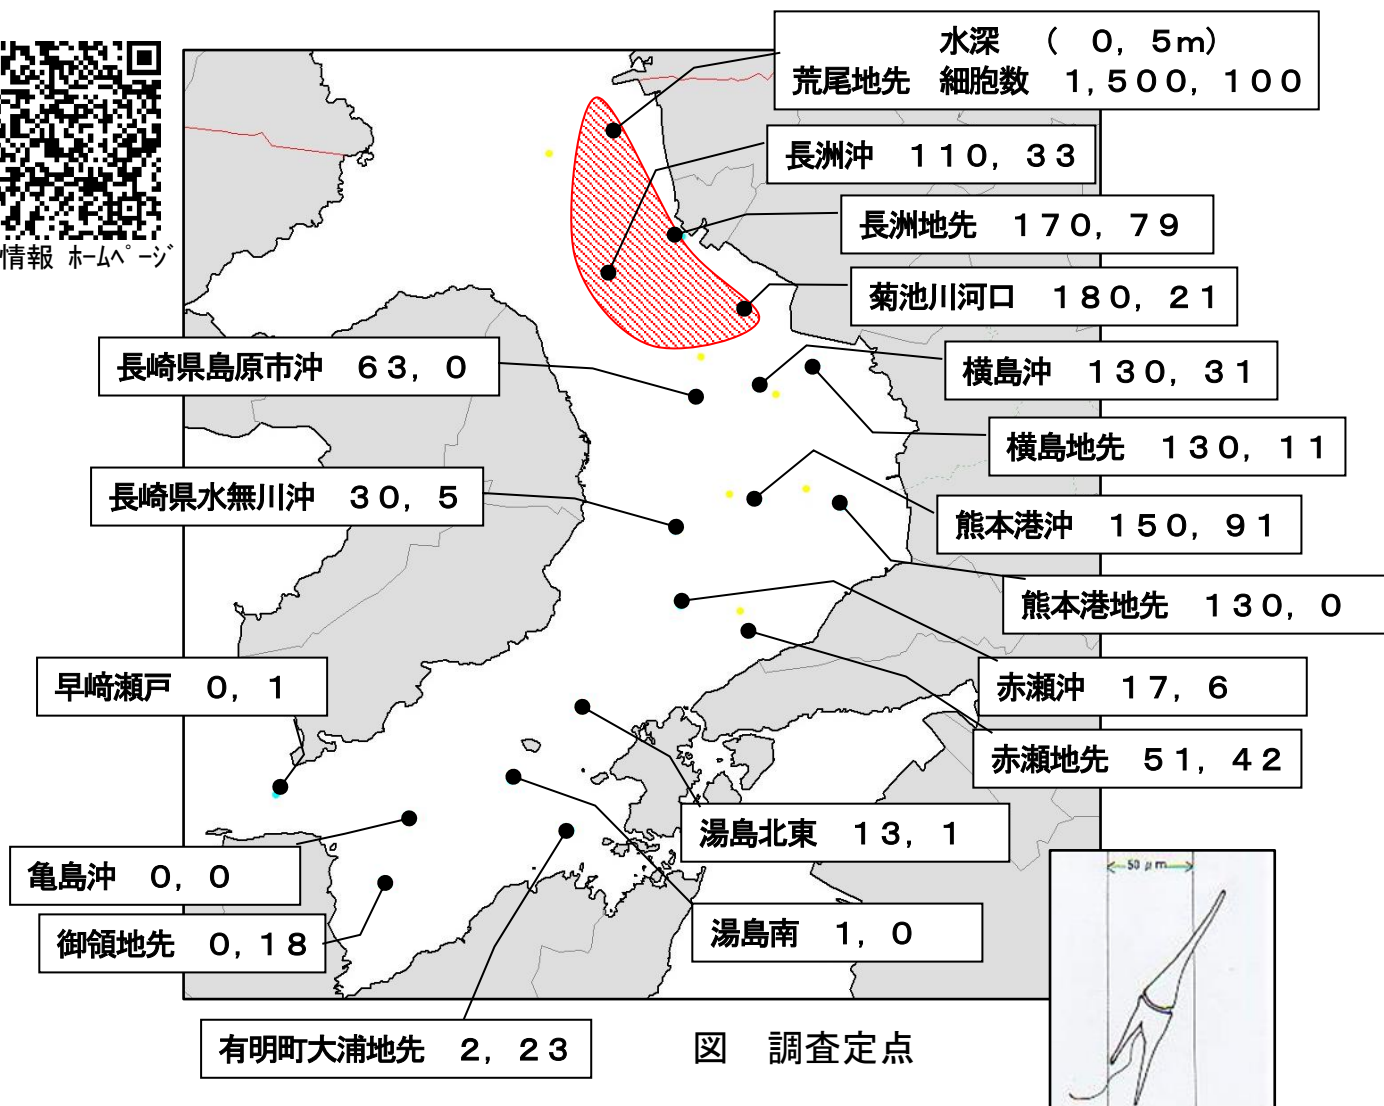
情報 ホームページ

水深 （ 0，5m）
荒尾地先 細胞数 1，500，100

長洲沖 110，33

長洲地先 170，79

菊池川河口 180，21

長崎県島原市沖 63，0

横島沖 130，31

横島地先 130，11

長崎県水無川沖 30，5

熊本港沖 150，91

熊本港地先 130，0

早崎瀬戸 0，1

赤瀬沖 17，6

赤瀬地先 51，42

湯島北東 13，1

亀島沖 0，0

御領地先 0，18

湯島南 1，0

有明町大浦地先 2，23

図 調査定点

50 μm